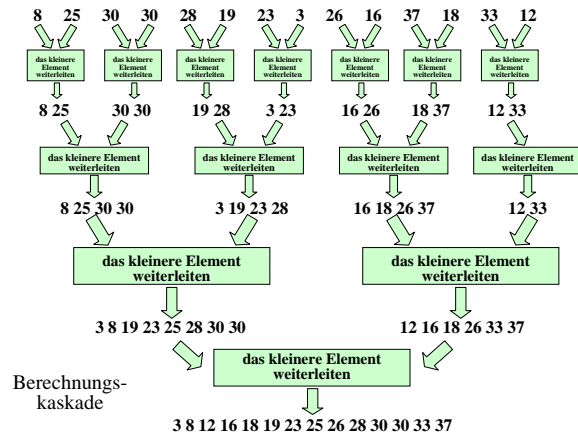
8 25 30 30 28 19 23 3 26 16 37 18 33 12

das kleinere Element weiterleiten

das kleinere Element weiterleiten

das kleinere Element weiterleiten

das kleinere Element weiterleiten

das kleinere Element weiterleiten

das kleinere Element weiterleiten

das kleinere Element weiterleiten

das kleinere Element weiterleiten

8 25 30 30 19 28 3 23 16 26 18 37 12 33

das kleinere Element weiterleiten

das kleinere Element weiterleiten

das kleinere Element weiterleiten

das kleinere Element weiterleiten

8 25 30 30 3 19 23 28 16 18 26 37 12 33

das kleinere Element weiterleiten

das kleinere Element weiterleiten

3 8 19 23 25 28 30 30 12 16 18 26 33 37

Berechnungskaskade

das kleinere Element weiterleiten

3 8 12 16 18 19 23 25 26 28 30 30 33 37